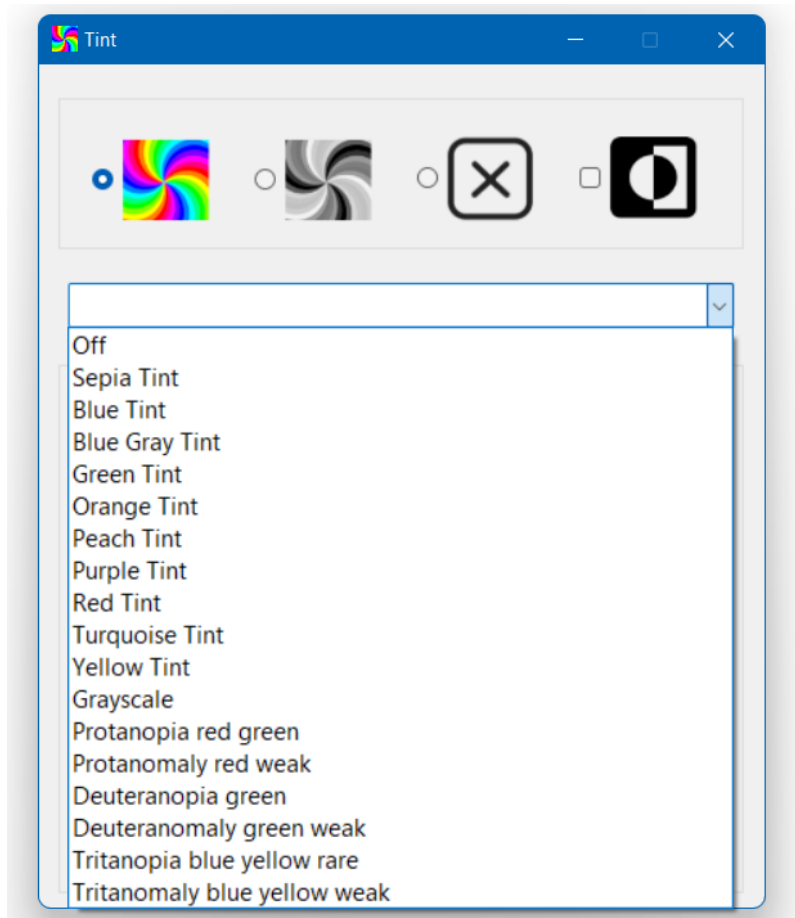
Tint

Off
Sepia Tint
Blue Tint
Blue Gray Tint
Green Tint
Orange Tint
Peach Tint
Purple Tint
Red Tint
Turquoise Tint
Yellow Tint
Grayscale
Protanopia red green
Protanomaly red weak
Deuteranopia green
Deuteranomaly green weak
Tritanopia blue yellow rare
Tritanomaly blue yellow weak